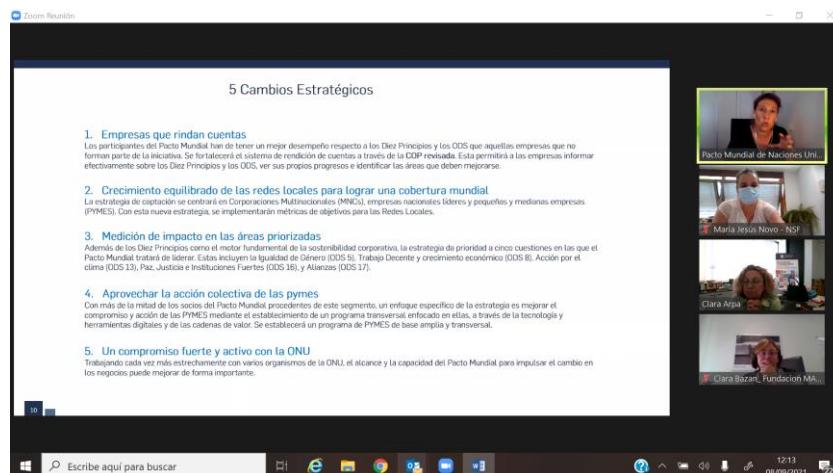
Zoom Reunión

5 Cambios Estratégicos

1. Empresas que rindan cuentas
Los participantes del Pacto Mundial han de tener un mejor desempeño respecto a los Diez Principios y los ODS que aquellas empresas que no forman parte de la iniciativa. Se fortalecerá el sistema de rendición de cuentas a través de la COP revisada. Esta permitirá a las empresas informar efectivamente sobre los Diez Principios y los ODS, ver sus propios progresos e identificar las áreas que deben mejorarse.

2. Crecimiento equilibrado de las redes locales para lograr una cobertura mundial
La estrategia de captación se centrará en Corporaciones Multinacionales (MNCs), empresas nacionales líderes y pequeñas y medianas empresas (PYMES). Con esta nueva estrategia, se implementarán métricas de objetivos para las Redes Locales.

3. Medición de impacto en las áreas priorizadas
Además de los Diez Principios como el motor fundamental de la sostenibilidad corporativa, la estrategia de prioridad a cinco cuestiones en las que el Pacto Mundial tratará de liderar. Estas incluyen la Igualdad de Género (ODS 5), Trabajo Decente y crecimiento económico (ODS 8), Acción por el clima (ODS 13), Paz, Justicia e Instituciones Fuertes (ODS 16), y Alianzas (ODS 17).

4. Aprovechar la acción colectiva de las pymes
Con más de la mitad de los socios del Pacto Mundial procedentes de este segmento, un enfoque específico de la estrategia es mejorar el compromiso y acción de las PYMES mediante el establecimiento de un programa transversal enfocado en ellas, a través de la tecnología y herramientas digitales y de las cadenas de valor. Se establecerá un programa de PYMES de base amplia y transversal.

5. Un compromiso fuerte y activo con la ONU
Trabajando cada vez más estrechamente con varios organismos de la ONU, el alcance y la capacidad del Pacto Mundial para impulsar el cambio en los negocios puede mejorar de forma importante.

10

Pacto Mundial de Naciones Uni...

María Jesús Novo - NSF

Clara Arpa

Clara Bazan_ Fundación MA...

Escribe aquí para buscar

12:13
08/09/2021